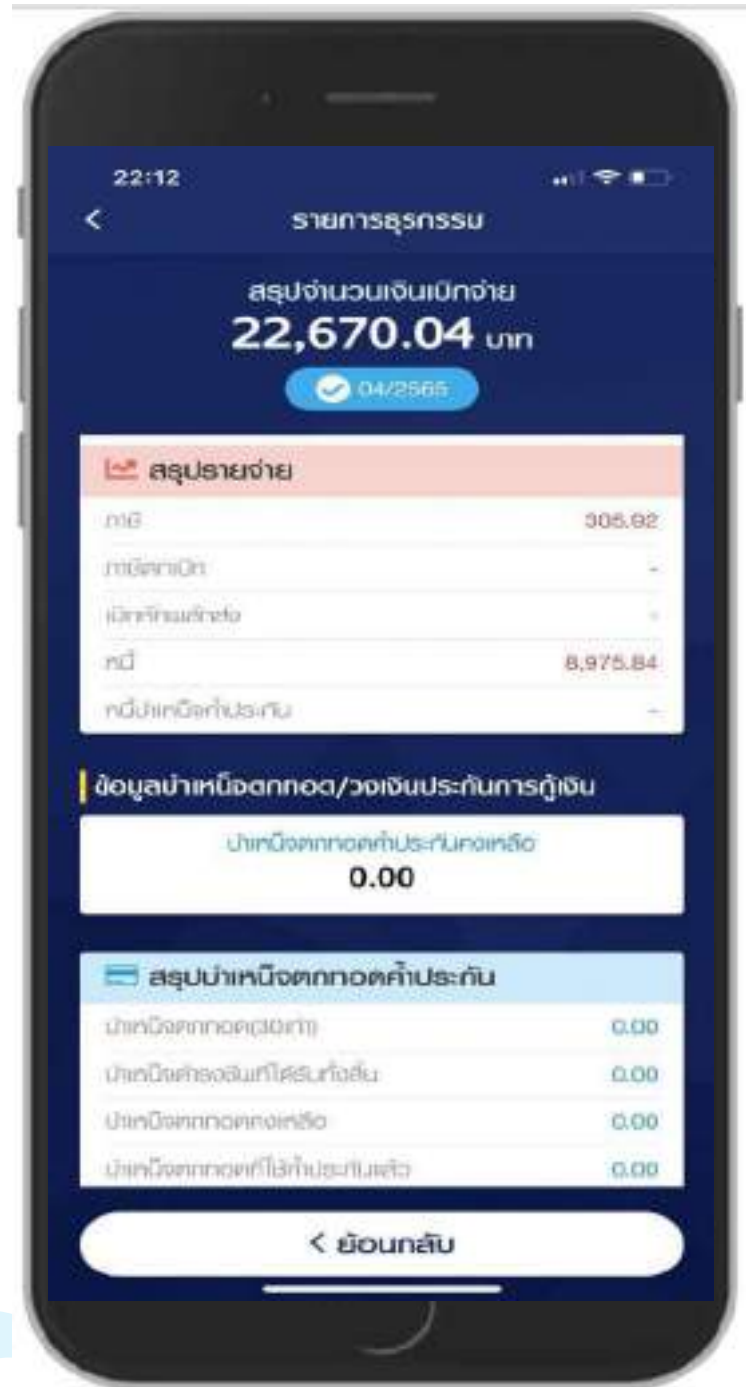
22:12

<

รายการธุรกรรม

สรุปจำนวนเงินเบิกจ่าย

22,670.04 บาท

04/2565

สรุปรายจ่าย

ภาษี 306.92

ภาษีลาเบิก -

เบิกเกินส่งคืน -

หนี้ 8,975.84

หนี้บำเหน็จค้ำประกัน -

ข้อมูลบำเหน็จตกทอด/วงเงินประกันการกู้เงิน

บำเหน็จตกทอดค้ำประกันคงเหลือ

0.00

สรุปบำเหน็จตกทอดค้ำประกัน

บำเหน็จตกทอด(30เท่า) 0.00

บำเหน็จดำรงชีพที่ได้รับทั้งสิ้น 0.00

บำเหน็จตกทอดคงเหลือ 0.00

บำเหน็จตกทอดที่ใช้ค้ำประกันแล้ว 0.00

< ย้อนกลับ